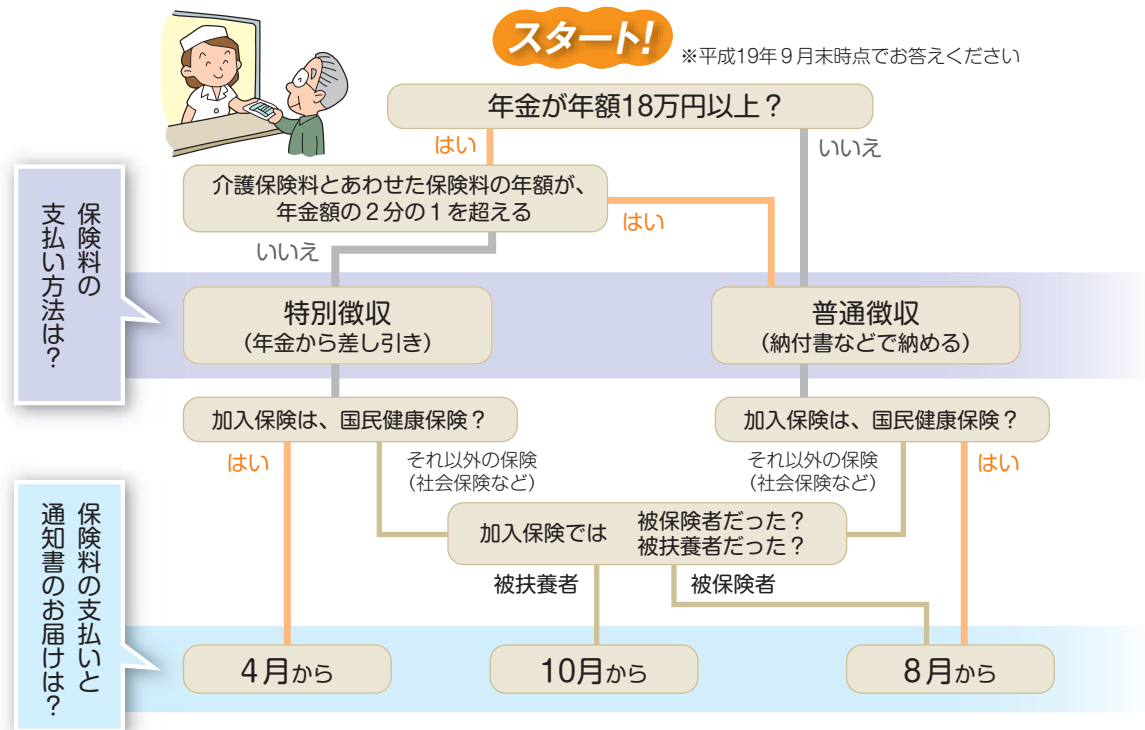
スタート!

※平成19年９月末時点でお答えください

年金が年額18万円以上？

はい

いいえ

介護保険料とあわせた保険料の年額が、年金額の２分の１を超える

はい

いいえ

保険料の支払い方法は？

特別徴収
（年金から差し引き）

普通徴収
（納付書などで納める）

加入保険は、国民健康保険？

加入保険は、国民健康保険？

はい

それ以外の保険
（社会保険など）

それ以外の保険
（社会保険など）

はい

保険料の支払いと通知書のお届けは？

加入保険では　被保険者だった？
被扶養者だった？

被扶養者

被保険者

4月から

10月から

8月から